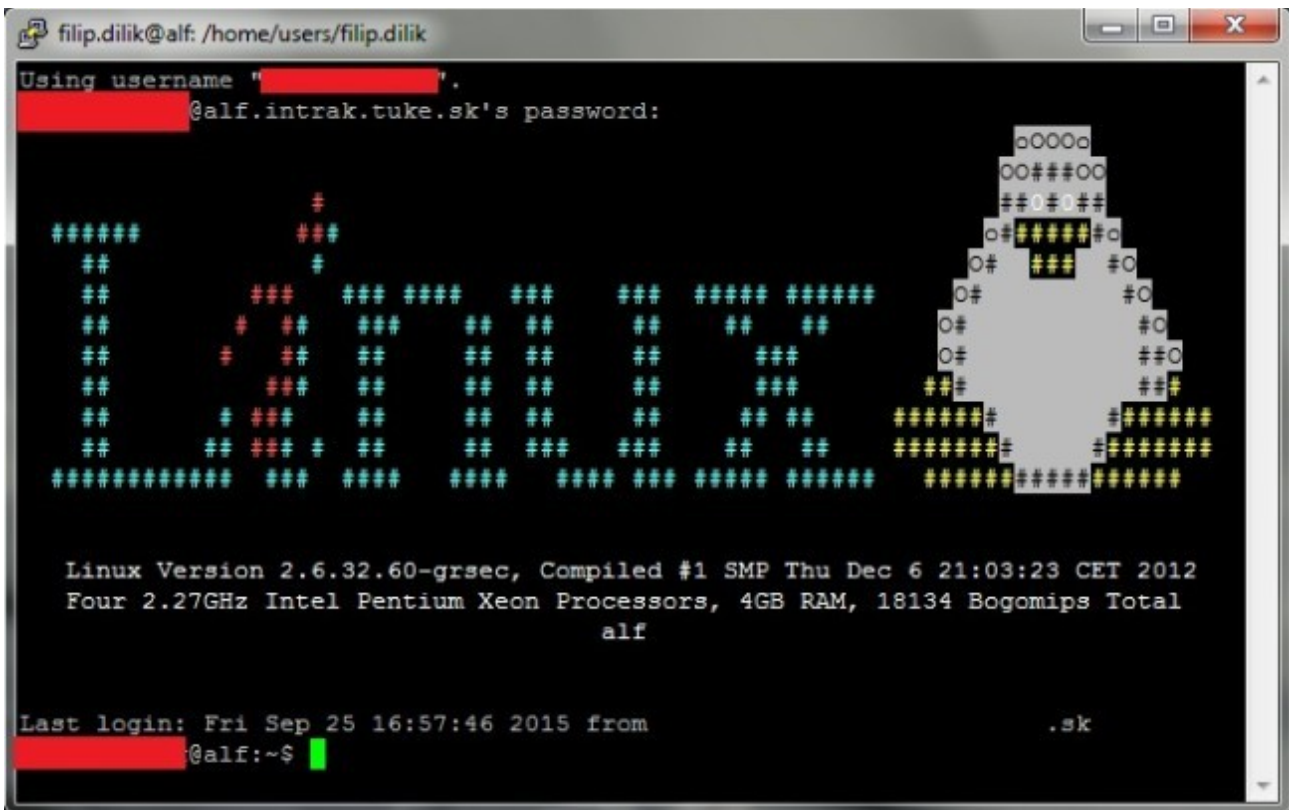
filip.dilik@alf: /home/users/filip.dilik

Using username "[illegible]".
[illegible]@alf.intrak.tuke.sk's password:

Linux Version 2.6.32.60-grsec, Compiled #1 SMP Thu Dec 6 21:03:23 CET 2012
Four 2.27GHz Intel Pentium Xeon Processors, 4GB RAM, 18134 Bogomips Total
alf

Last login: Fri Sep 25 16:57:46 2015 from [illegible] .sk
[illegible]@alf:~$